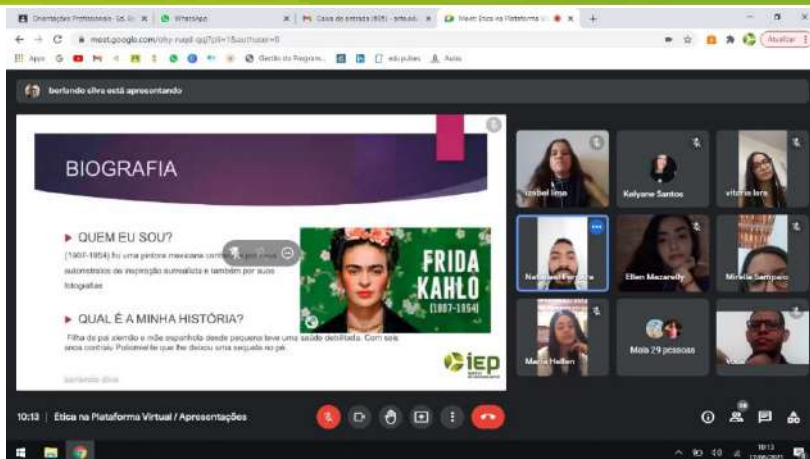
Orientação Profissional - Sd. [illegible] × WhatsApp × Caixa de entrada (605) - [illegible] × Meet: Ética na Plataforma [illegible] × +

meet.google.com/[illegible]

Apps Gestão do Programa... edupulses Aulas

berlando silva está apresentando

BIOGRAFIA

▶ QUEM EU SOU?

(1907-1954) fui uma pintora mexicana conhecida por meus autorretratos de inspiração surrealista e também por suas fotografias

FRIDA KAHLO (1907-1954)

▶ QUAL É A MINHA HISTÓRIA?

Filha de pai alemão e mãe espanhola desde pequena teve uma saúde debilitada. Com seis anos contraiu Poliomielite que lhe deixou uma sequela no pé.

IEP

berlando silva

Izabel lima

Kelyane Santos

vitória lara

Nathaniel Ferreira

Ellen Mazarelly

Mirella Sampaio

Maria Hellen

Mais 29 pessoas

Você

10:13 | Ética na Plataforma Virtual / Apresentações

Atualizar

10:13